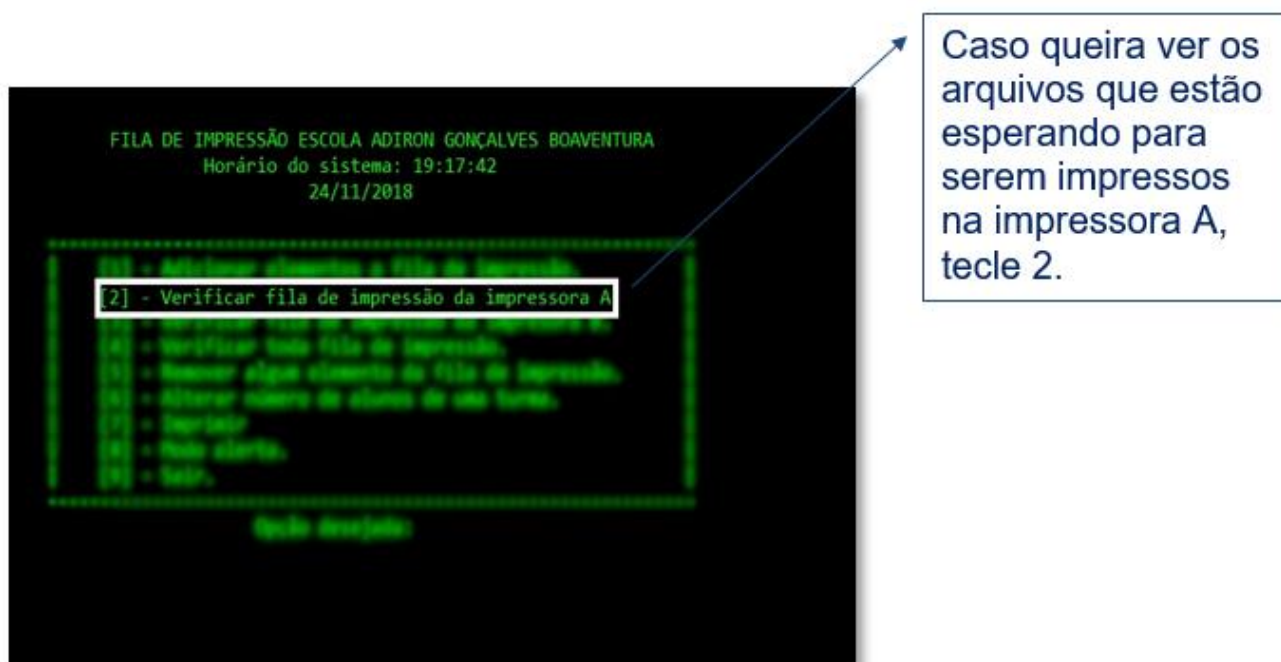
FILA DE IMPRESSÃO ESCOLA ADIRON GONÇALVES BOAVENTURA
Horário do sistema: 19:17:42
24/11/2018

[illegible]
[2] - Verificar fila de impressão da impressora A
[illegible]
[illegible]
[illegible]
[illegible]
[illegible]
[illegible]
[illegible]

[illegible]

Caso queira ver os arquivos que estão esperando para serem impressos na impressora A, tecle 2.